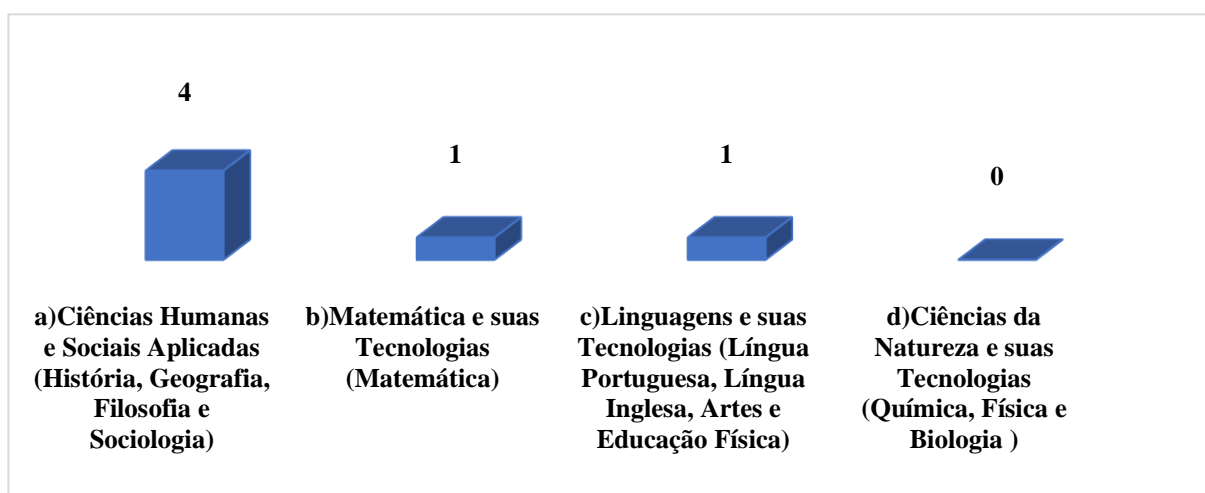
4

1

1

0

a)Ciências Humanas e Sociais Aplicadas (História, Geografia, Filosofia e Sociologia)

b)Matemática e suas Tecnologias (Matemática)

c)Linguagens e suas Tecnologias (Língua Portuguesa, Língua Inglesa, Artes e Educação Física)

d)Ciências da Natureza e suas Tecnologias (Química, Física e Biologia )